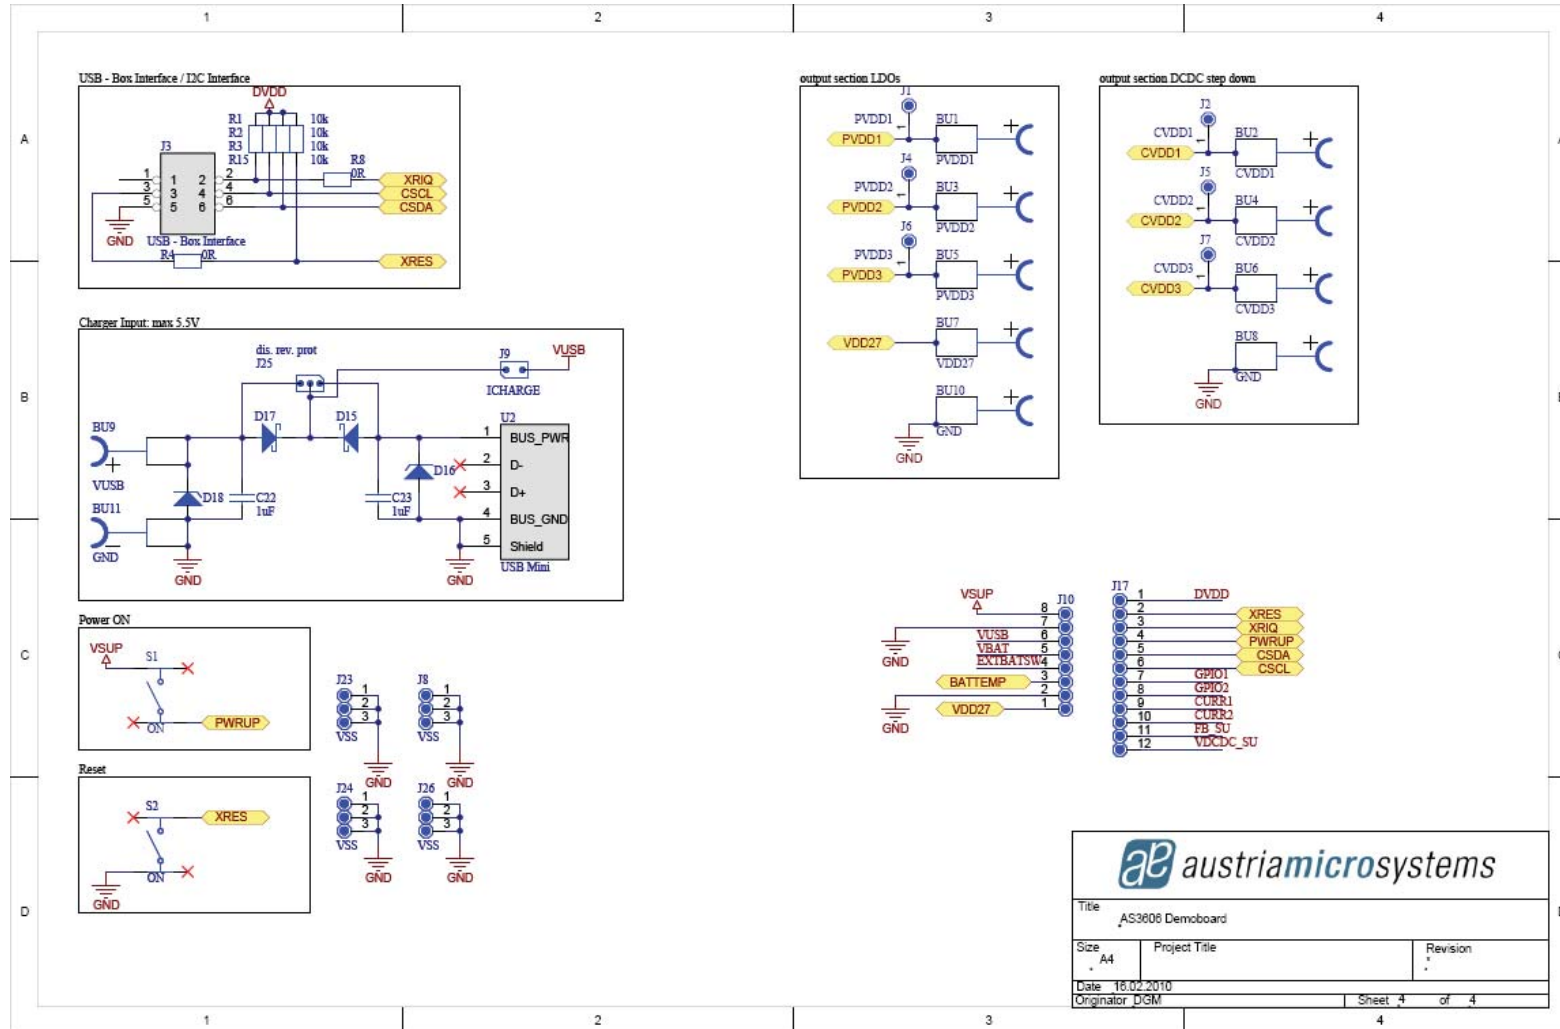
1 2 3 4

A

USB - Box Interface / I2C Interface

DVDD

R1 10k
R2 10k
R3 10k
R15 10k

J3

1 2
3 4
5 6

R8
0R

XRIQ
CSCL
CSDA

GND

USB - Box Interface

R4 0R

XRES

output section LDOs

J1
PVDD1
PVDD1
BU1
PVDD1

J4
PVDD2
PVDD2
BU3
PVDD2

J6
PVDD3
PVDD3
BU5
PVDD3

VDD27
BU7
VDD27

BU10
GND
GND

output section DCDC step down

J2
CVDD1
CVDD1
BU2
CVDD1

J5
CVDD2
CVDD2
BU4
CVDD2

J7
CVDD3
CVDD3
BU6
CVDD3

BU8
GND
GND

B

Charger Input: max 5.5V

dis. rev. prot
J25

J9
ICHARGE
VUSB

BU9
VUSB

D17
D15

U2
1 BUS_PWR
2 D-
3 D+
4 BUS_GND
5 Shield
USB Mini

D16

D18
C22 1uF
C23 1uF

BU11
GND

GND
GND

C

Power ON

VSUP
S1
ON
PWRUP

J23
1
2
3
VSS
GND

J8
1
2
3
VSS
GND

VSUP
J10
8
7
VUSB 6
VBAT 5
EXTBATSW 4
BATTEMP 3
2
VDD27 1
GND
GND

J17
1 DVDD
2 XRES
3 XRIQ
4 PWRUP
5 CSDA
6 CSCL
7 GPIO1
8 GPIO2
9 CURR1
10 CURR2
11 FB_SU
12 VDCDC_SU

Reset

S2
XRES
ON
GND

J24
1
2
3
VSS
GND

J26
1
2
3
VSS
GND

D

austriamicrosystems

Title
AS3606 Demoboard

Size
A4

Project Title

Revision

Date 16.02.2010
Originator DGM

Sheet 4 of 4

1 2 3 4